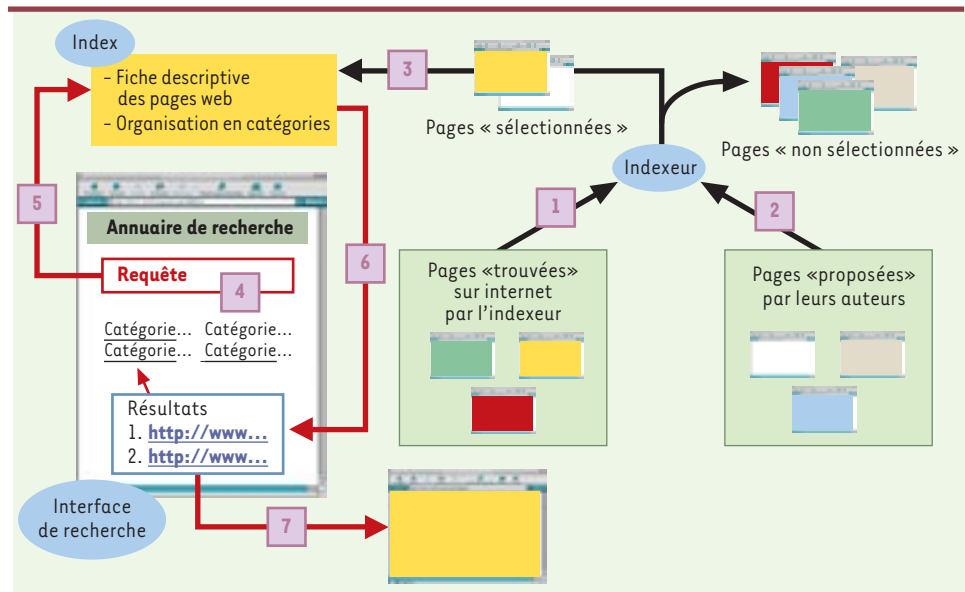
Index

- Fiche descriptive des pages web
- Organisation en catégories

3

Pages « sélectionnées »

Pages « non sélectionnées »

Indexeur

5

Annuaire de recherche

1

2

6

Requête

4

Pages «trouvées» sur internet par l'indexeur

Pages «proposées» par leurs auteurs

Catégorie... Catégorie...
Catégorie... Catégorie...

Résultats
1. http://www...
2. http://www...

Interface de recherche

7